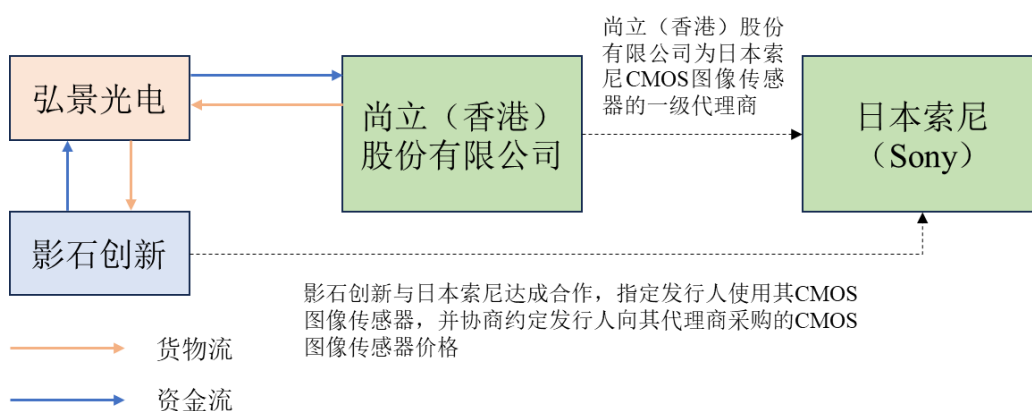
尚立（香港）股份有限公司为日本索尼CMOS图像传感器的一级代理商

弘景光电

尚立（香港）股份有限公司

日本索尼（Sony）

影石创新

影石创新与日本索尼达成合作，指定发行人使用其CMOS图像传感器，并协商约定发行人向其代理商采购的CMOS图像传感器价格

货物流

资金流